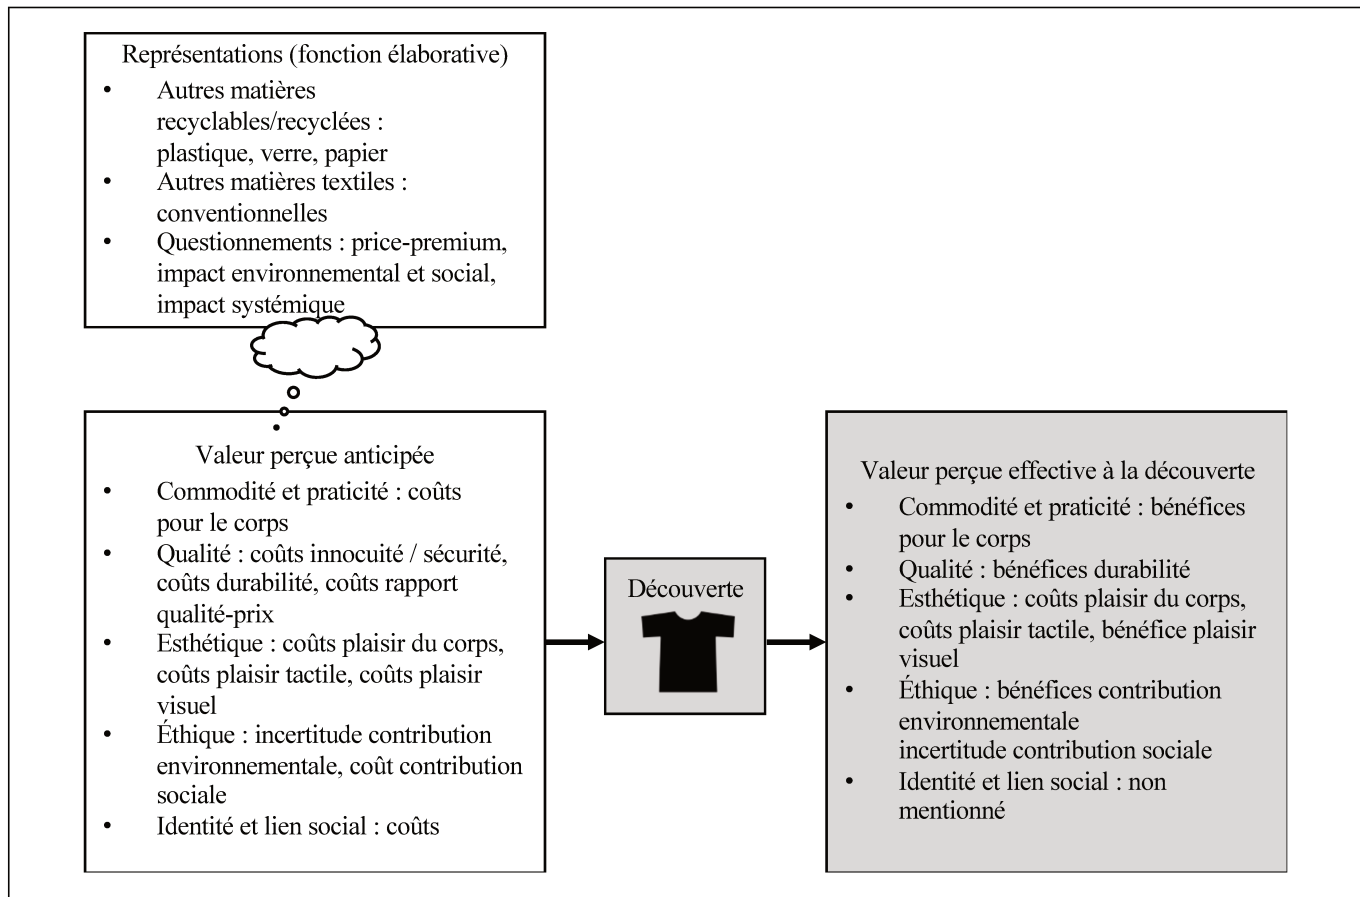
Représentations (fonction élaborative)

- Autres matières recyclables/recyclées : plastique, verre, papier
- Autres matières textiles : conventionnelles
- Questionnements : price-premium, impact environnemental et social, impact systémique

Valeur perçue anticipée

- Commodité et praticité : coûts pour le corps
- Qualité : coûts innocuité / sécurité, coûts durabilité, coûts rapport qualité-prix
- Esthétique : coûts plaisir du corps, coûts plaisir tactile, coûts plaisir visuel
- Éthique : incertitude contribution environnementale, coût contribution sociale
- Identité et lien social : coûts

Découverte

Valeur perçue effective à la découverte

- Commodité et praticité : bénéfices pour le corps
- Qualité : bénéfices durabilité
- Esthétique : coûts plaisir du corps, coûts plaisir tactile, bénéfice plaisir visuel
- Éthique : bénéfices contribution environnementale incertitude contribution sociale
- Identité et lien social : non mentionné